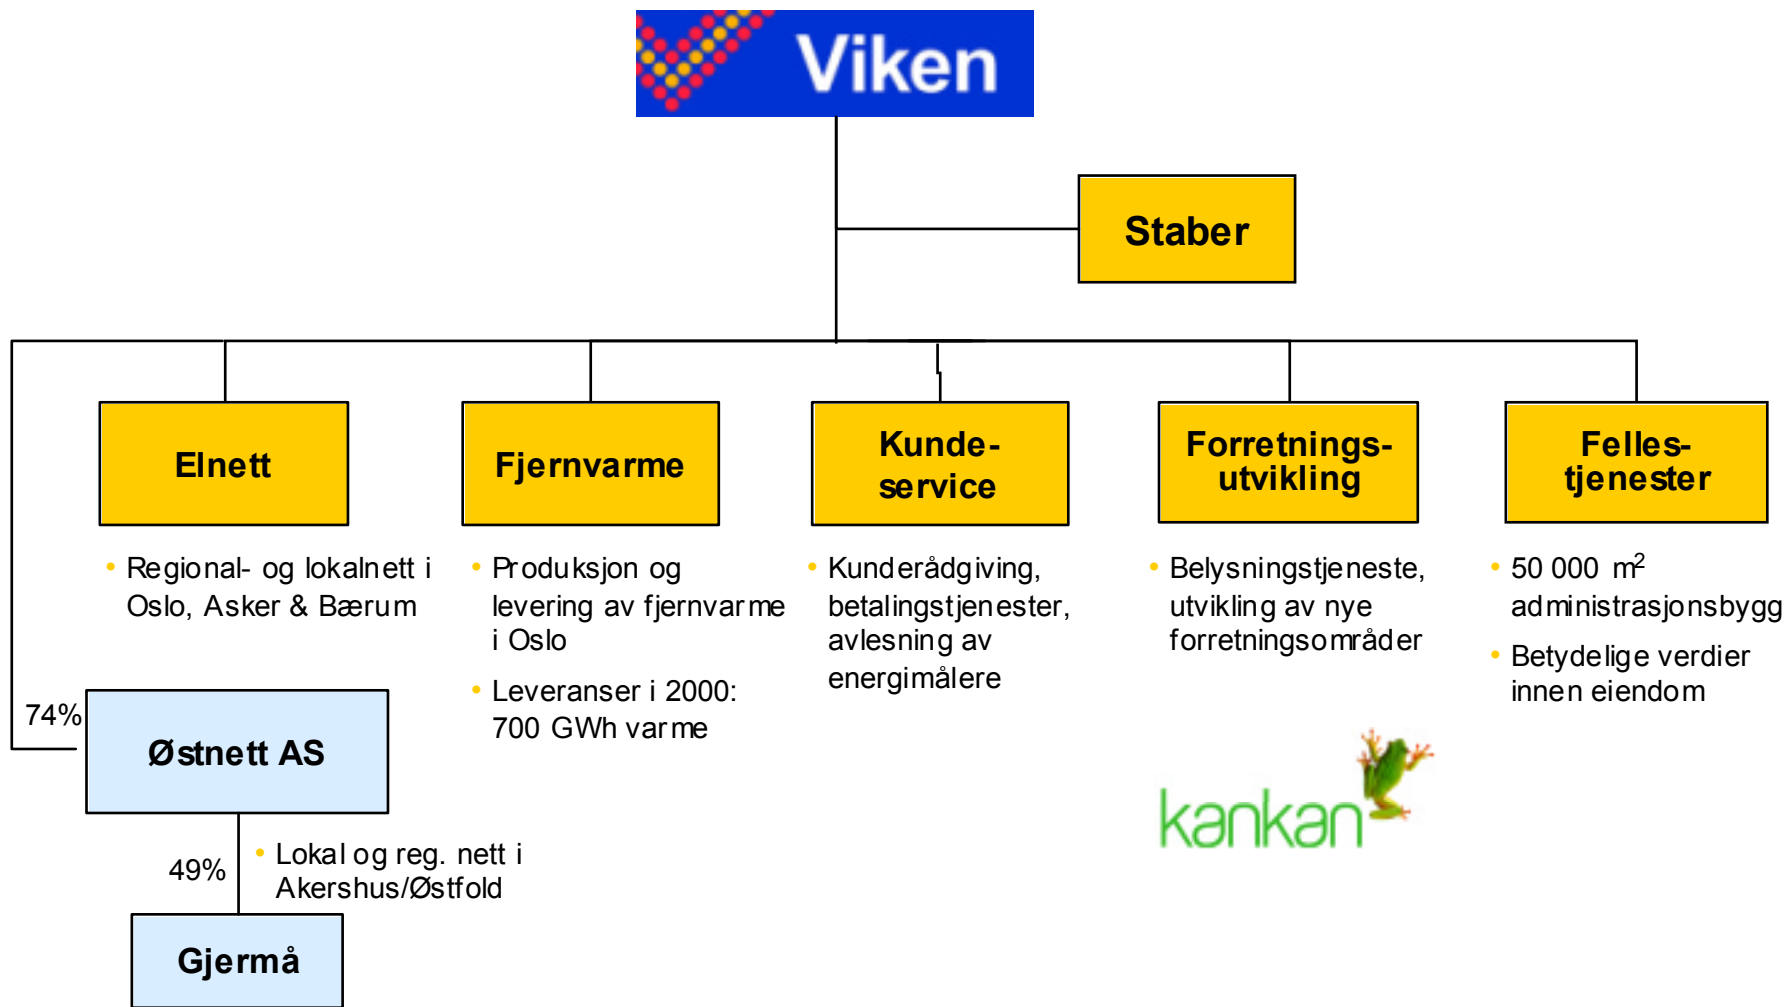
Viken

Staber

Elnett

- Regional- og lokalnett i Oslo, Asker & Bærum

Fjernvarme

- Produksjon og levering av fjernvarme i Oslo
- Leveranser i 2000: 700 GWh varme

Kundeservice

- Kunderådgiving, betalingstjenester, avlesning av energimålere

Forretningsutvikling

- Belysningstjeneste, utvikling av nye forretningsområder

Fellestjenester

- 50 000 $m^2$ administrasjonsbygg
- Betydelige verdier innen eiendom

74%

Østnett AS

49%

- Lokal og reg. nett i Akershus/Østfold

Gjermå

kankan